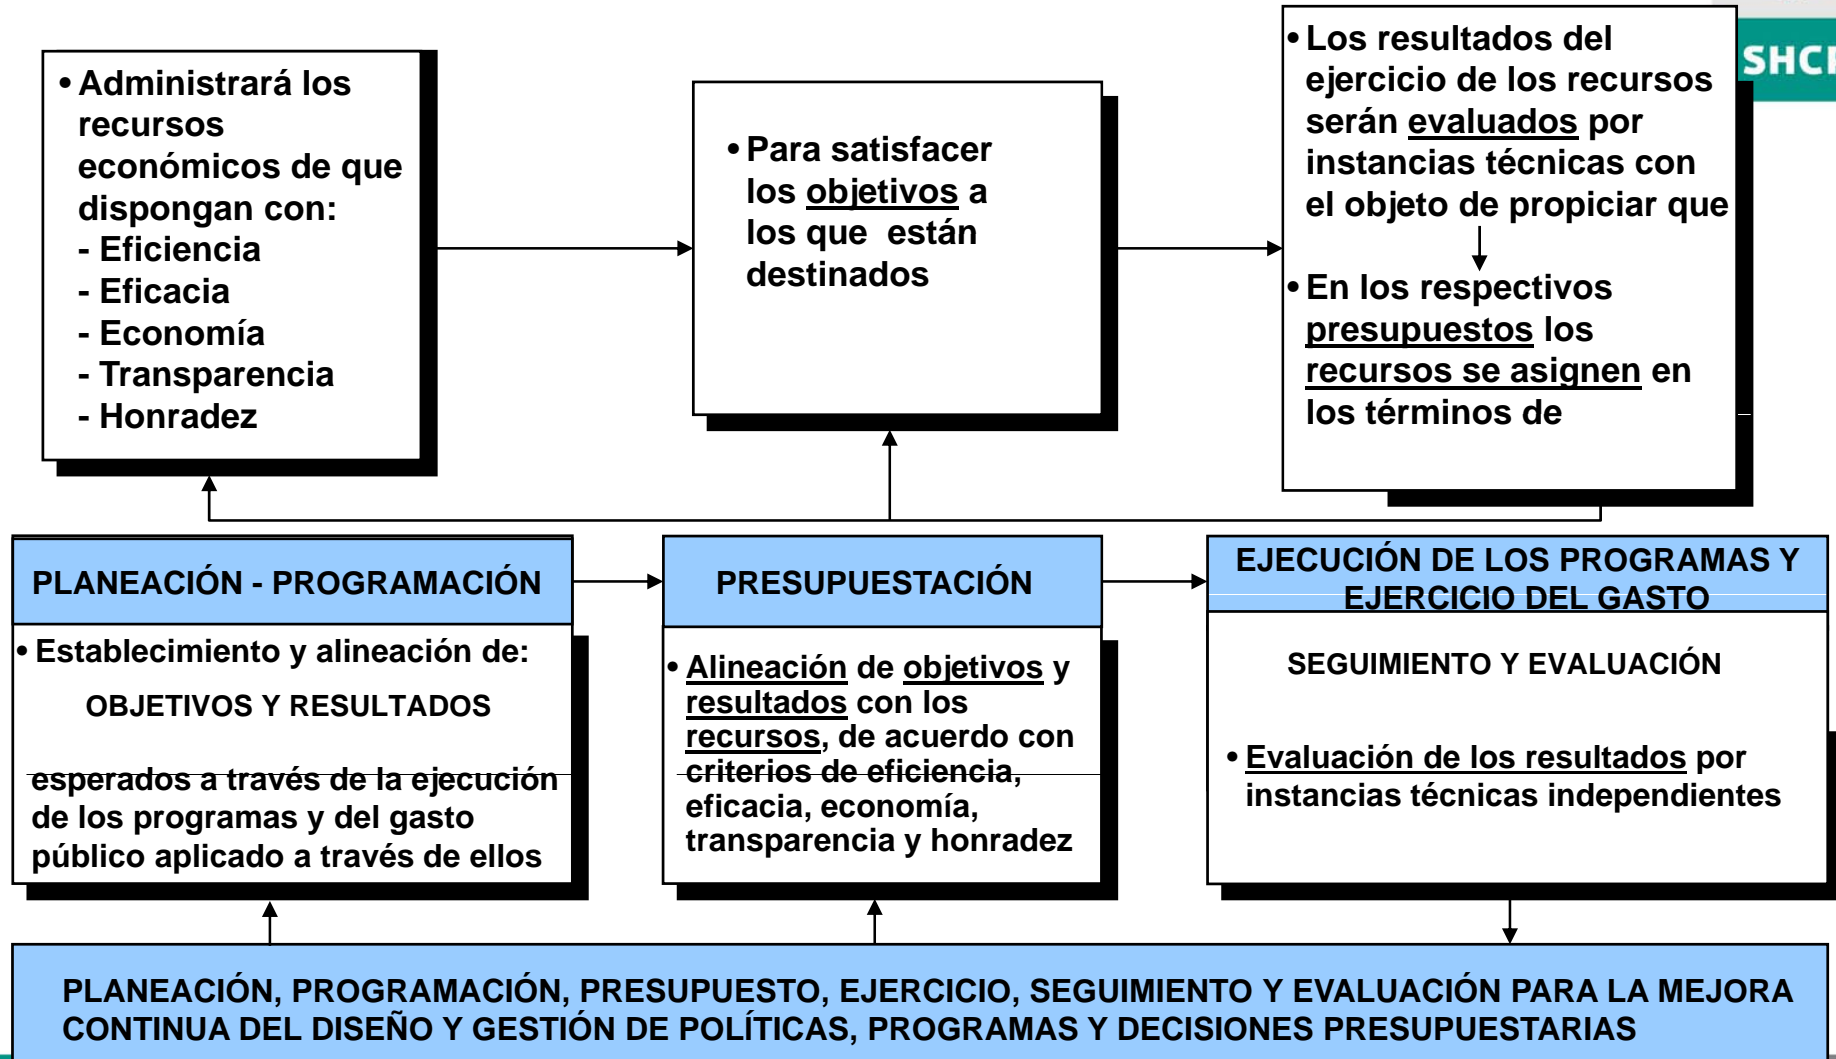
• Administrará los recursos económicos de que dispongan con:
- Eficiencia
- Eficacia
- Economía
- Transparencia
- Honradez

• Para satisfacer los objetivos a los que están destinados

• Los resultados del ejercicio de los recursos serán evaluados por instancias técnicas con el objeto de propiciar que

• En los respectivos presupuestos los recursos se asignen en los términos de

SHC

PLANEACIÓN - PROGRAMACIÓN

• Establecimiento y alineación de:

OBJETIVOS Y RESULTADOS

esperados a través de la ejecución de los programas y del gasto público aplicado a través de ellos

PRESUPUESTACIÓN

• Alineación de objetivos y resultados con los recursos, de acuerdo con criterios de eficiencia, eficacia, economía, transparencia y honradez

EJECUCIÓN DE LOS PROGRAMAS Y EJERCICIO DEL GASTO

SEGUIMIENTO Y EVALUACIÓN

• Evaluación de los resultados por instancias técnicas independientes

PLANEACIÓN, PROGRAMACIÓN, PRESUPUESTO, EJERCICIO, SEGUIMIENTO Y EVALUACIÓN PARA LA MEJORA CONTINUA DEL DISEÑO Y GESTIÓN DE POLÍTICAS, PROGRAMAS Y DECISIONES PRESUPUESTARIAS